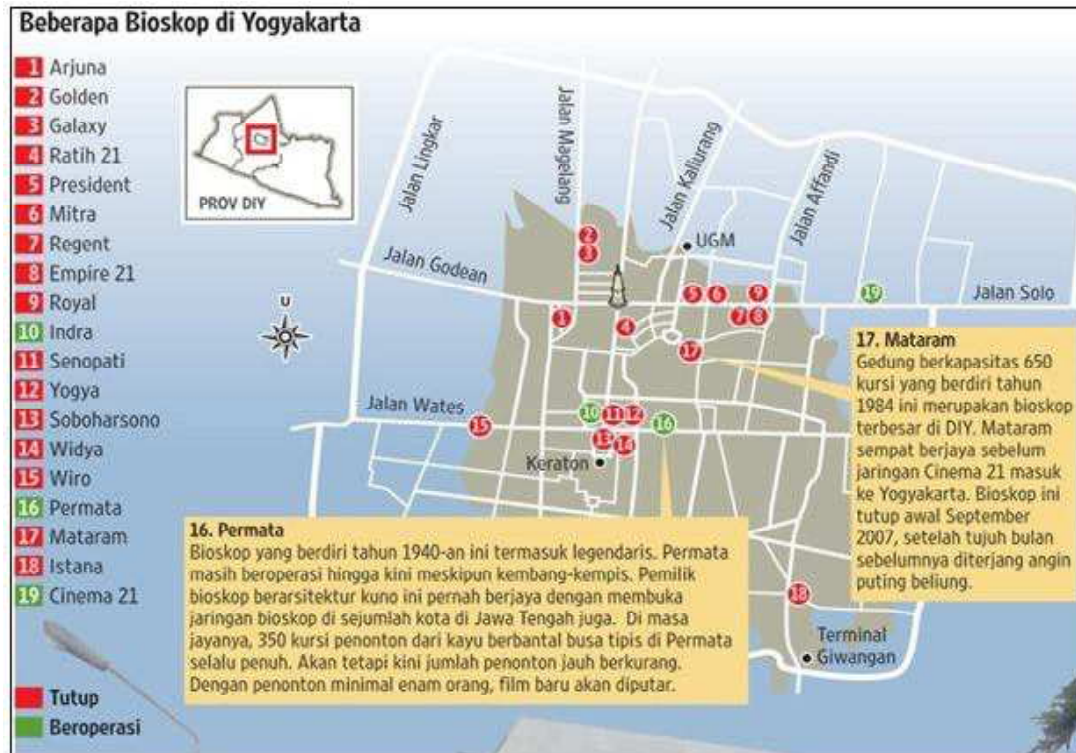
Beberapa Bioskop di Yogyakarta

1 Arjuna
2 Golden
3 Galaxy
4 Ratih 21
5 President
6 Mitra
7 Regent
8 Empire 21
9 Royal
10 Indra
11 Senopati
12 Yogya
13 Soboharsono
14 Widya
15 Wiro
16 Permata
17 Mataram
18 Istana
19 Cinema 21

Tutup
Beroperasi

PROV DIY

U

Jalan Lingkar
Jalan Magelang
Jalan Kaliurang
Jalan Affandi
UGM
Jalan Godean
Jalan Solo
Jalan Wates
Keraton
Terminal Giwangan

2
3
1
4
5
6
9
7
8
19
17
10
11
12
16
15
13
14
18

17. Mataram
Gedung berkapasitas 650 kursi yang berdiri tahun 1984 ini merupakan bioskop terbesar di DIY. Mataram sempat berjaya sebelum jaringan Cinema 21 masuk ke Yogyakarta. Bioskop ini tutup awal September 2007, setelah tujuh bulan sebelumnya diterjang angin puting beliung.

16. Permata
Bioskop yang berdiri tahun 1940-an ini termasuk legendaris. Permata masih beroperasi hingga kini meskipun kembang-kempis. Pemilik bioskop berarsitektur kuno ini pernah berjaya dengan membuka jaringan bioskop di sejumlah kota di Jawa Tengah juga. Di masa jayanya, 350 kursi penonton dari kayu berbantal busa tipis di Permata selalu penuh. Akan tetapi kini jumlah penonton jauh berkurang. Dengan penonton minimal enam orang, film baru akan diputar.